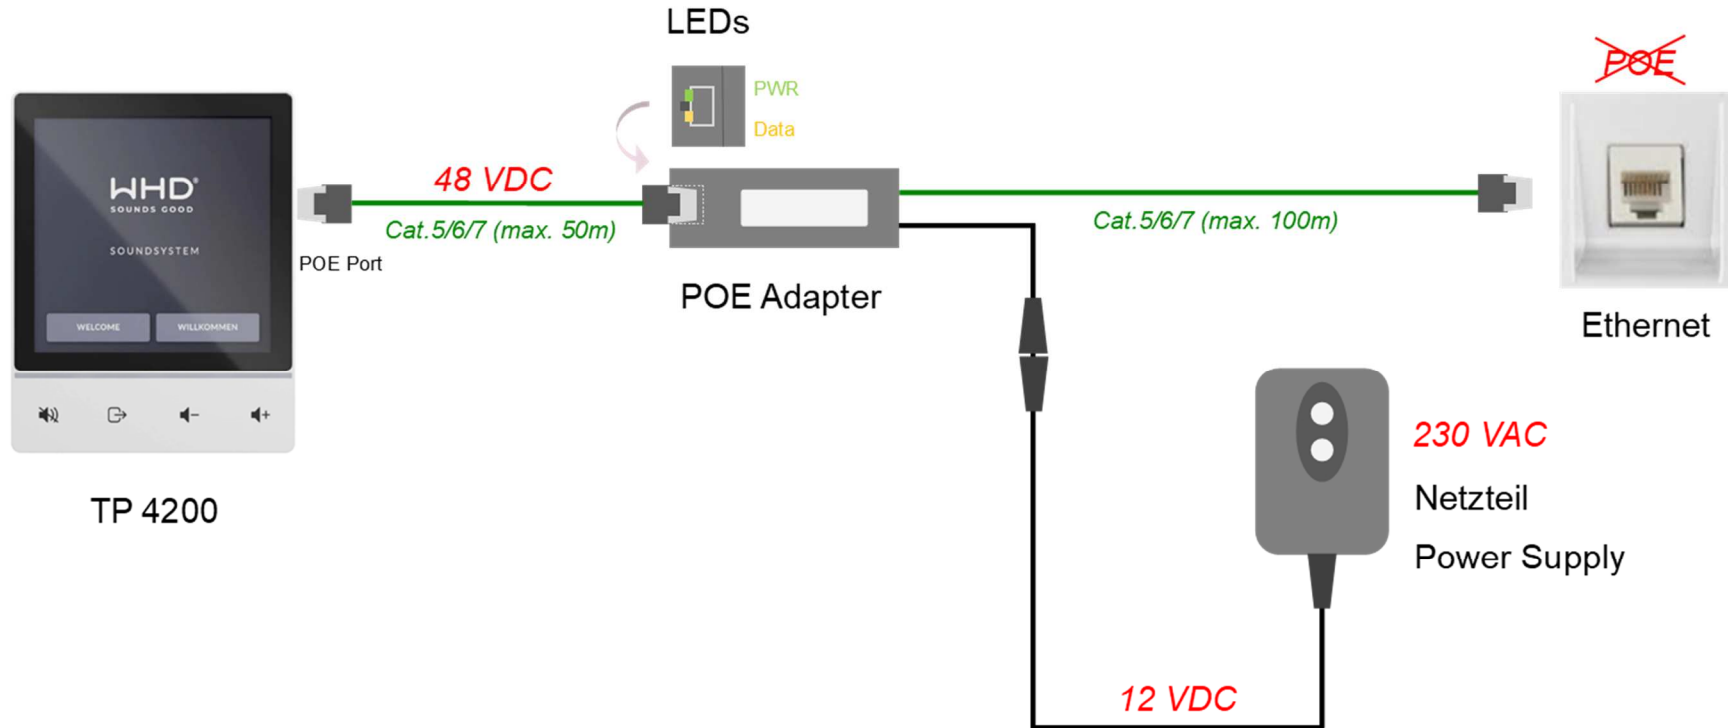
LEDs

PWR

Data

POE

WHD®
SOUNDS GOOD

SOUNDSYSTEM

WELCOME

WILLKOMMEN

48 VDC

Cat.5/6/7 (max. 50m)

POE Port

POE Adapter

Cat.5/6/7 (max. 100m)

Ethernet

230 VAC

Netzteil

Power Supply

TP 4200

12 VDC